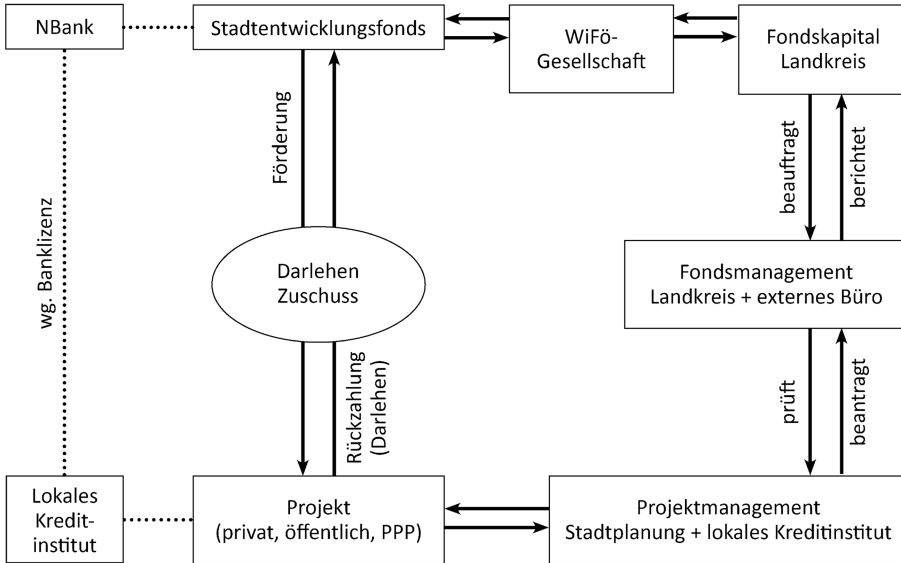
NBank

Stadtentwicklungsfonds

WiFö-Gesellschaft

Fondskapital Landkreis

wg. Banklizenz

Förderung

Darlehen Zuschuss

Rückzahlung (Darlehen)

beauftragt

berichtet

Fondsmanagement Landkreis + externes Büro

prüft

beantragt

Lokales Kreditinstitut

Projekt (privat, öffentlich, PPP)

Projektmanagement Stadtplanung + lokales Kreditinstitut